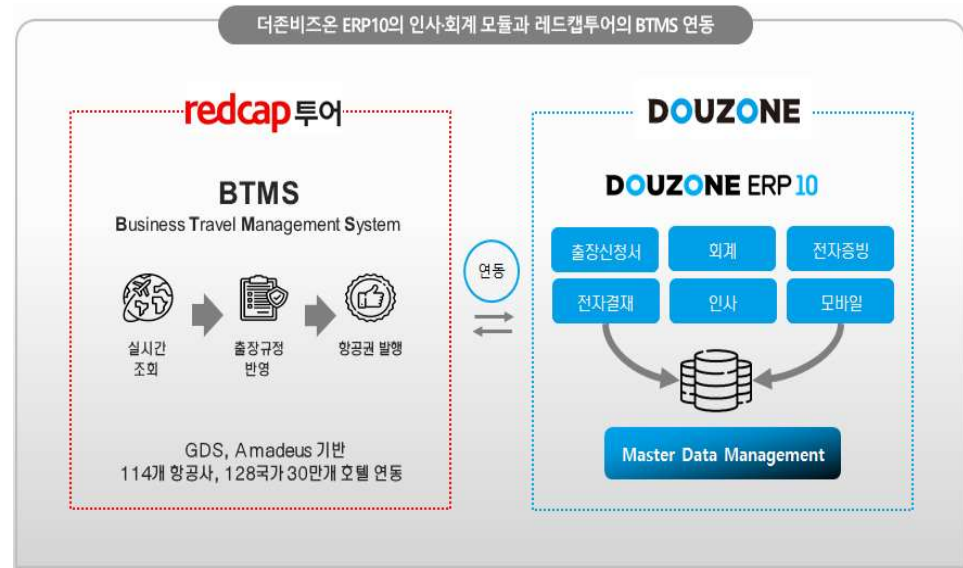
더존비즈온 ERP10의 인사·회계 모듈과 레드캡투어의 BTMS 연동

redcap투어

BTMS

Business Travel Management System

실시간 조회

출장규정 반영

항공권 발행

GDS, Amadeus 기반
114개 항공사, 128국가 30만개 호텔 연동

연동

DOUZONE

DOUZONE ERP 10

출장신청서

회계

전자증빙

전자결재

인사

모바일

Master Data Management